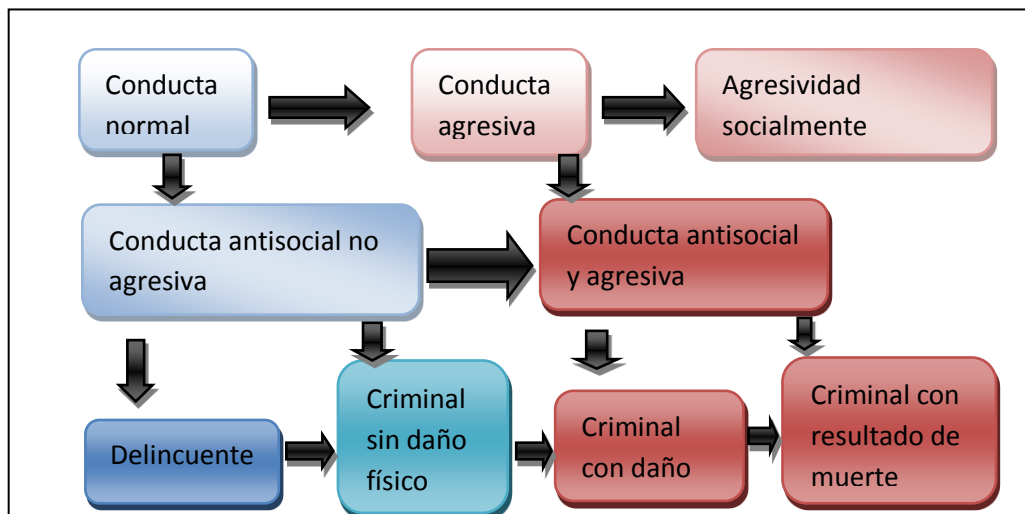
Conducta normal

Conducta agresiva

Agresividad socialmente

Conducta antisocial no agresiva

Conducta antisocial y agresiva

Delincuente

Criminal sin daño físico

Criminal con daño

Criminal con resultado de muerte